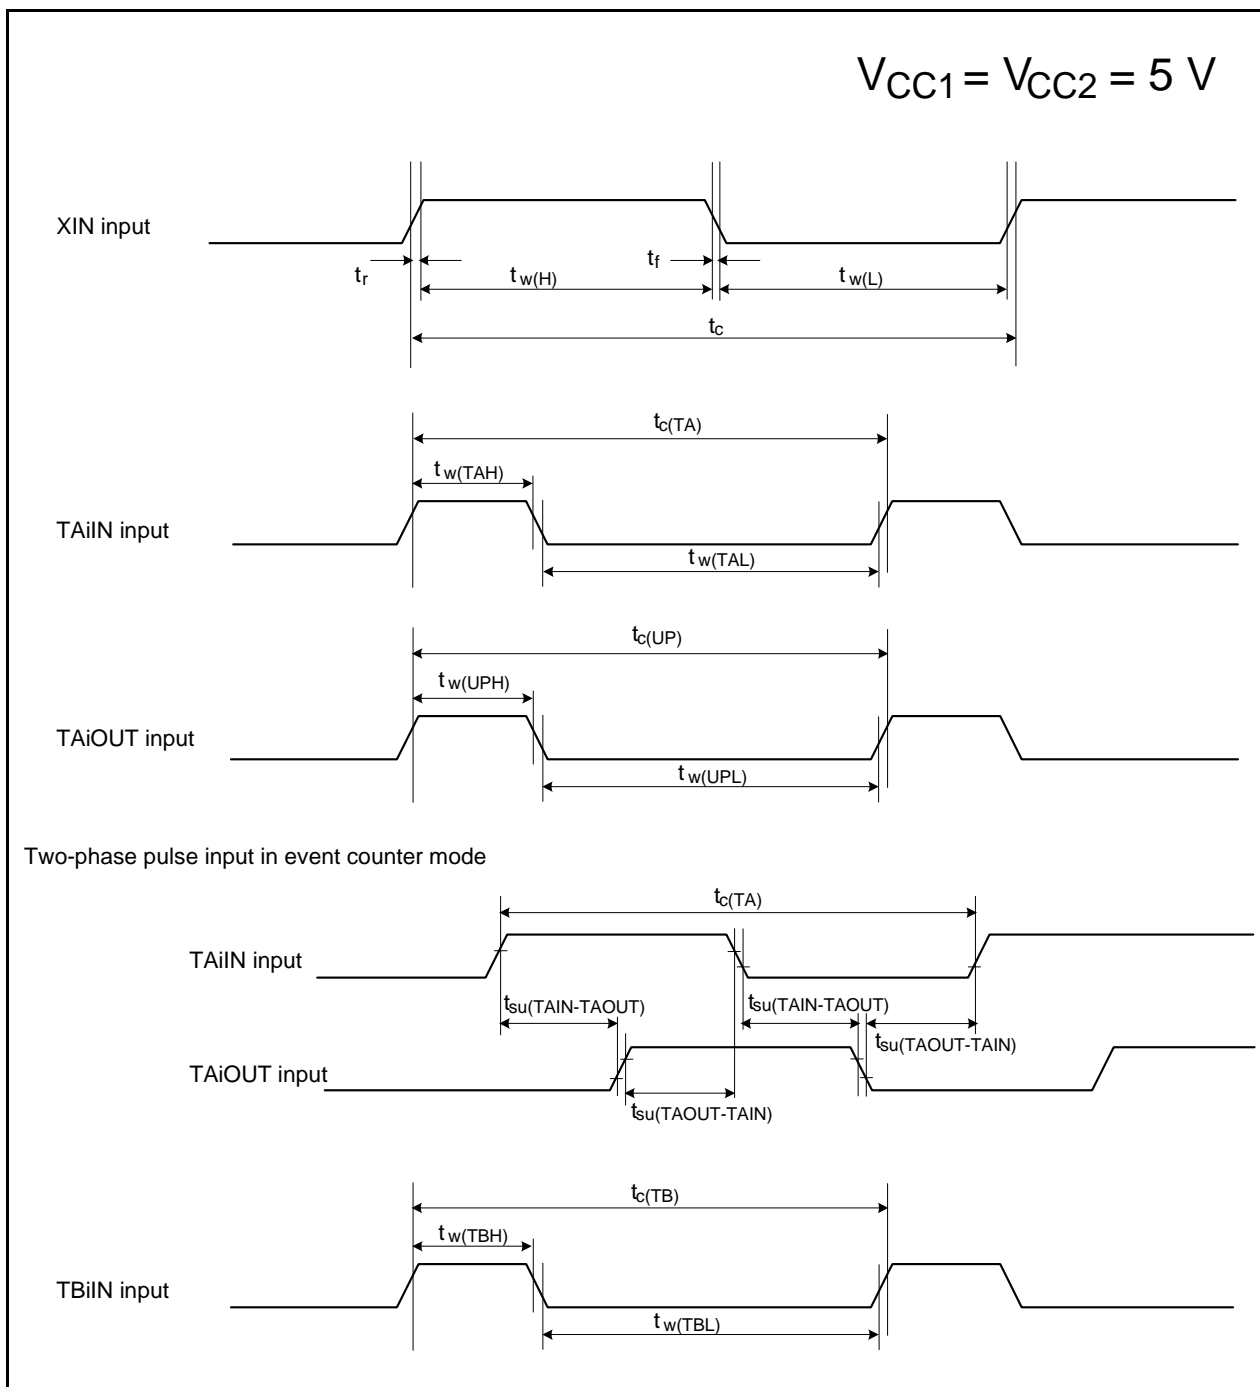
$V_{CC1} = V_{CC2} = 5$ V

XIN input

$t_r$

$t_{w(H)}$

$t_f$

$t_{w(L)}$

$t_c$

$t_{c(TA)}$

$t_{w(TAH)}$

TAiIN input

$t_{w(TAL)}$

$t_{c(UP)}$

$t_{w(UPH)}$

TAiOUT input

$t_{w(UPL)}$

Two-phase pulse input in event counter mode

$t_{c(TA)}$

TAiIN input

$t_{su(TAIN-TAOUT)}$

$t_{su(TAIN-TAOUT)}$

$t_{su(TAOUT-TAIN)}$

TAiOUT input

$t_{su(TAOUT-TAIN)}$

$t_{c(TB)}$

$t_{w(TBH)}$

TBiIN input

$t_{w(TBL)}$